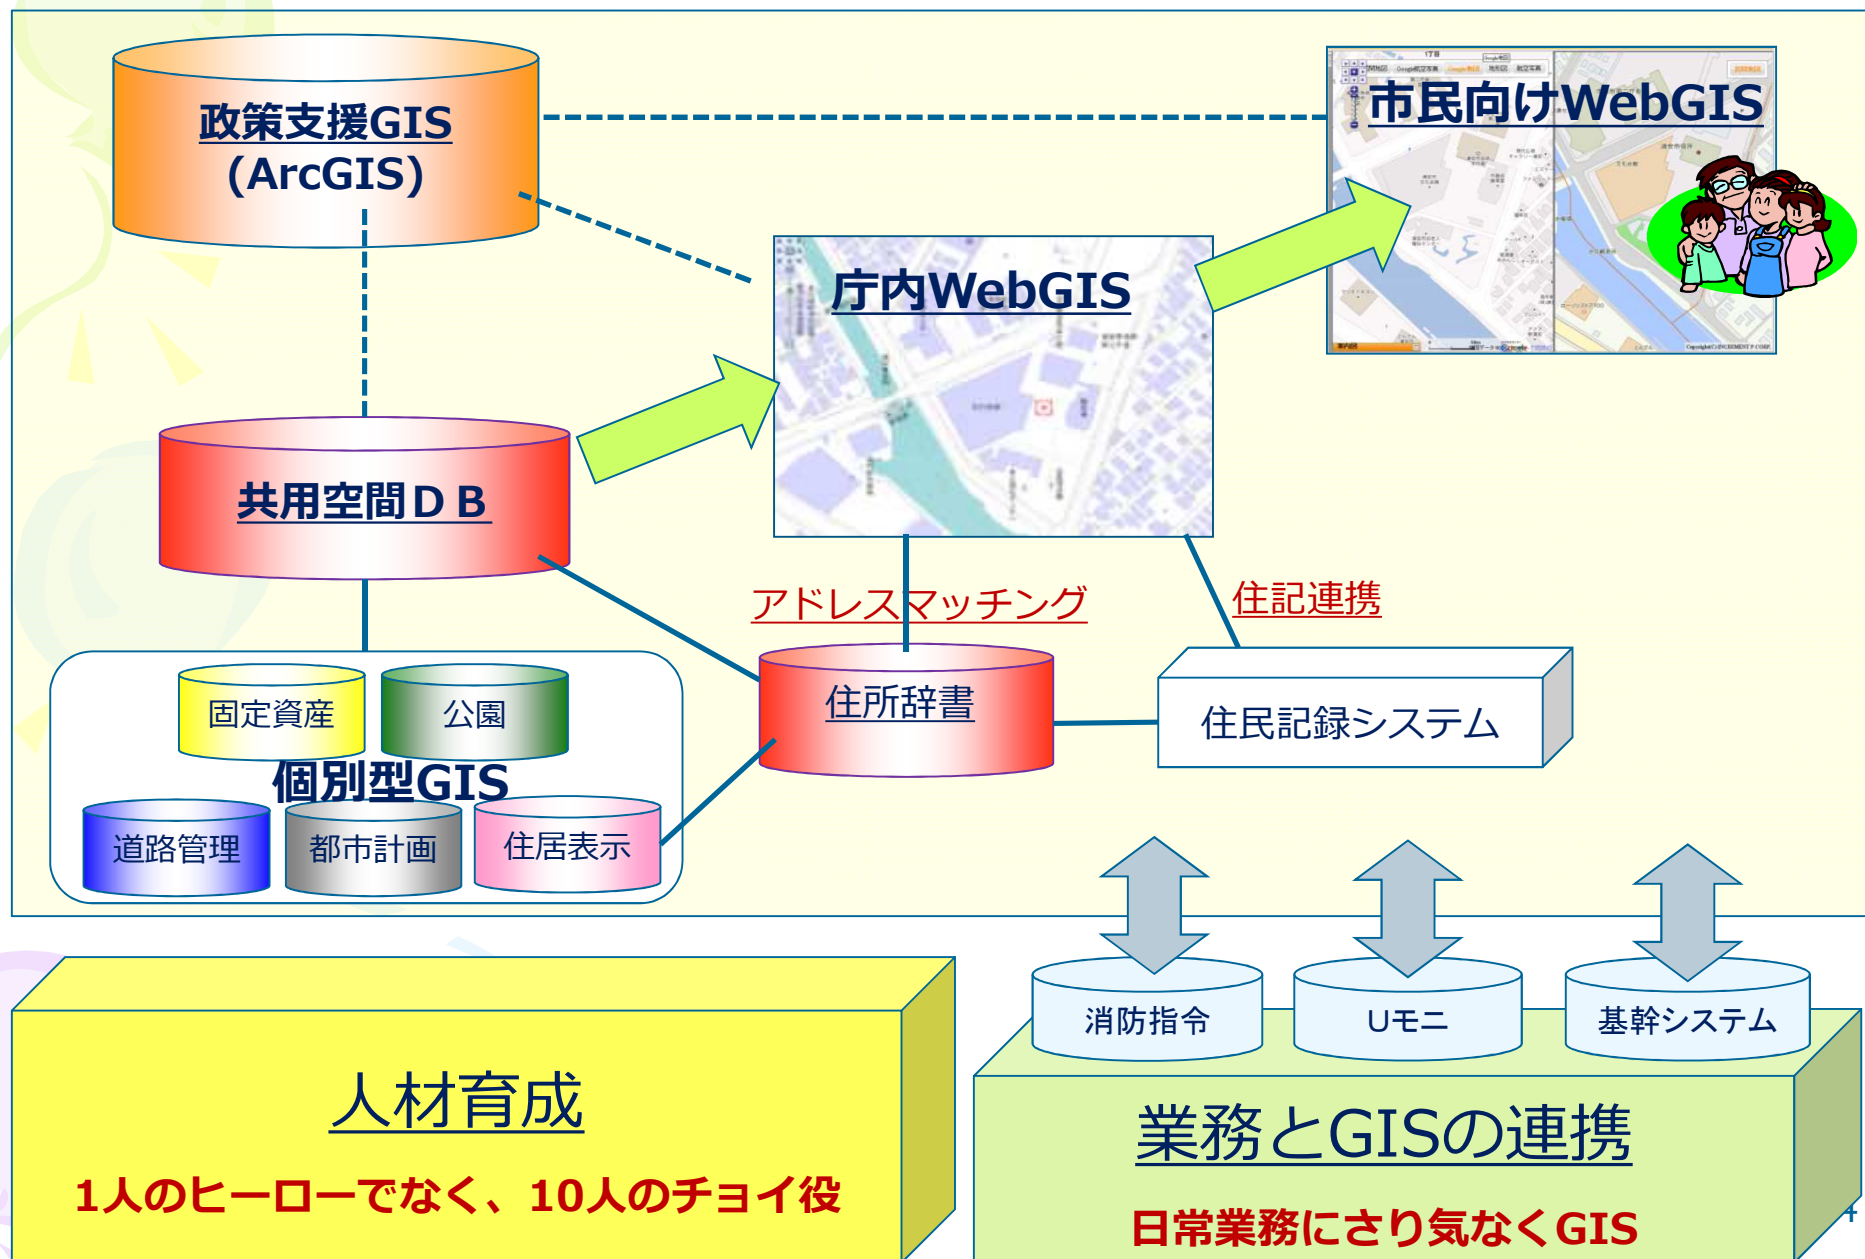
政策支援GIS
(ArcGIS)

市民向けWebGIS

庁内WebGIS

共用空間ＤＢ

アドレスマッチング

住記連携

固定資産

公園

個別型GIS

道路管理

都市計画

住居表示

住所辞書

住民記録システム

消防指令

Uモニ

基幹システム

人材育成

1人のヒーローでなく、10人のチョイ役

業務とGISの連携

日常業務にさり気なくGIS